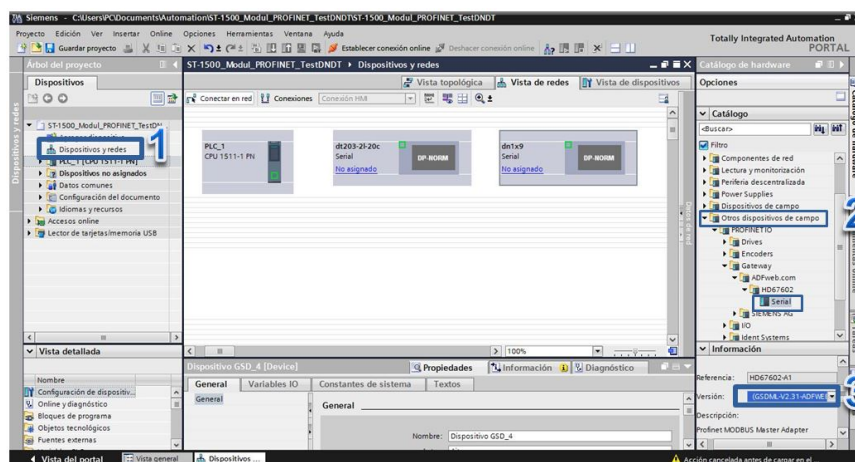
Siemens - C:\Users\PC\Documents\Automation\ST-1500_Modul_PROFINET_TestDNDT\ST-1500_Modul_PROFINET_TestDNDT

Proyecto Edición Ver Insertar Online Opciones Herramientas Ventana Ayuda

Guardar proyecto Establecer conexión online Deshacer conexión online

Totally Integrated Automation PORTAL

Árbol del proyecto

Dispositivos

ST-1500_Modul_PROFINET_TestDN
Agregar dispositivo
Dispositivos y redes
PLC_1 [CPU 1511-1 PN]
Dispositivos no asignados
Datos comunes
Configuración del documento
Idiomas y recursos
Accesos online
Lector de tarjetas/memoria USB

1

Vista detallada

Nombre
Configuración de dispositiv...
Online y diagnóstico
Bloques de programa
Objetos tecnológicos
Fuentes externas

ST-1500_Modul_PROFINET_TestDNDT ▸ Dispositivos y redes

Vista topológica Vista de redes Vista de dispositivos

Conectar en red Conexiones Conexión HMI

PLC_1
CPU 1511-1 PN

dt203-2l-20c
Serial
No asignado
DP-NORM

dn1x9
Serial
No asignado
DP-NORM

100%

Dispositivo GSD_4 [Device]

Propiedades Información Diagnóstico

General Variables IO Constantes de sistema Textos

General

General

Nombre: Dispositivo GSD_4

Catálogo de hardware

Opciones

Catálogo

<Buscar>

Filtro
Componentes de red
Lectura y monitorización
Periferia descentralizada
Power Supplies
Dispositivos de campo
Otros dispositivos de campo
PROFINET IO
Drives
Encoders
Gateway
ADFweb.com
HD67602
Serial
SIEMENS AG
I/O
Ident Systems

2

Información

Referencia: HD67602-A1

Versión: (GSDML-V2.31-ADFWE

3

Descripción:
Profinet MODBUS Master Adapter

Vista del portal Vista general Dispositivos ...

Acción cancelada antes de cargar en el ...